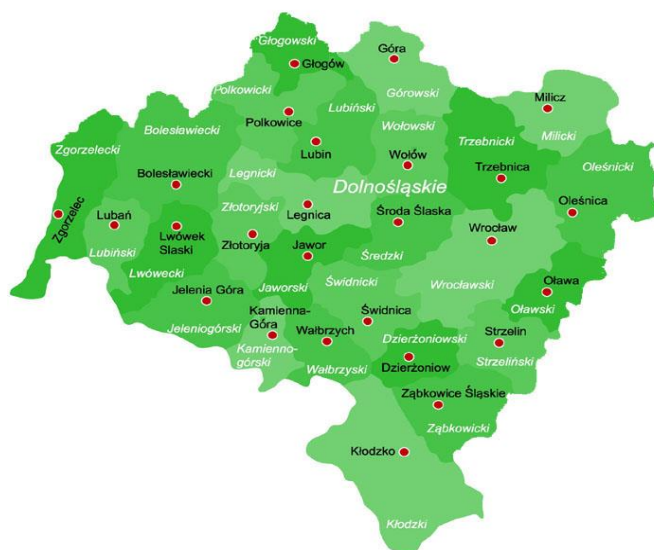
Głogowski
Góra
Głogów
Górowski
Polkowicki
Milicz
Lubiński
Polkowice
Bolesławiecki
Wołowski
Trzebnicki
Milicki
Lubin
Zgorzelecki
Wołów
Trzebnica
Oleśnicki
Bolesławiecki
Legnicki
Dolnośląskie
Oleśnica
Zgorzelec
Złotoryjski
Legnica
Środa Śląska
Lubań
Lwówek Slaski
Wrocław
Złotoryja
Jawor
Średzki
Lubiński
Lwówecki
Świdnicki
Wrocławski
Jaworski
Oława
Jelenia Góra
Świdnica
Kamienna-Góra
Oławski
Jeleniogórski
Wałbrzych
Dzierżoniowski
Strzelin
Kamienno-górski
Dzierżoniow
Strzeliński
Wałbrzyski
Ząbkowice Śląskie
Ząbkowicki
Kłodzko
Kłodzki